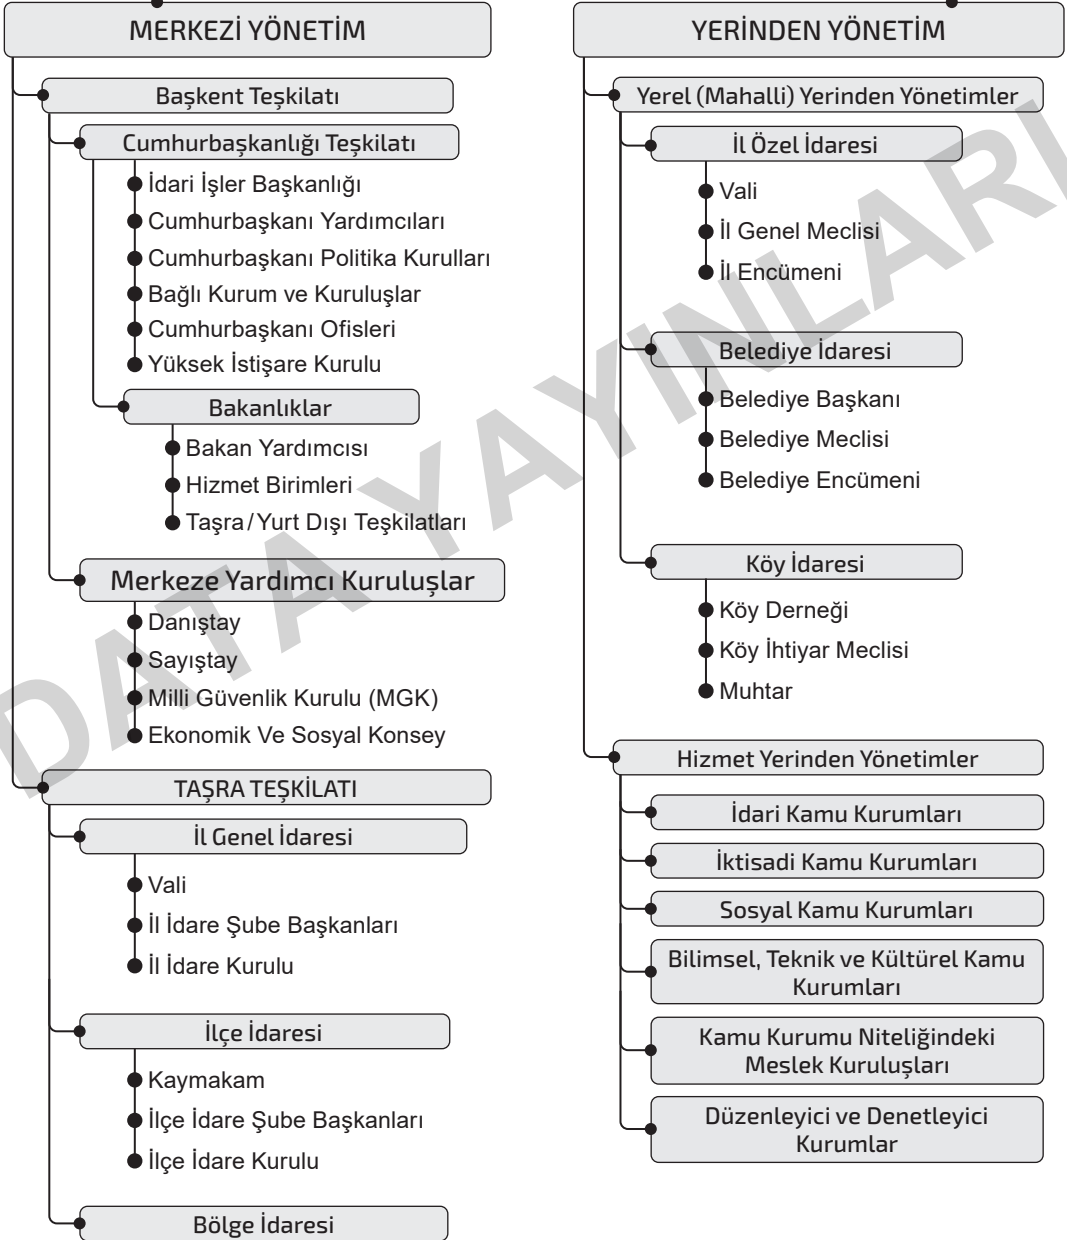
MERKEZİ YÖNETİM

Başkent Teşkilatı

Cumhurbaşkanlığı Teşkilatı

İdari İşler Başkanlığı
Cumhurbaşkanı Yardımcıları
Cumhurbaşkanı Politika Kurulları
Bağlı Kurum ve Kuruluşlar
Cumhurbaşkanı Ofisleri
Yüksek İstişare Kurulu

Bakanlıklar

Bakan Yardımcısı
Hizmet Birimleri
Taşra / Yurt Dışı Teşkilatları

Merkeze Yardımcı Kuruluşlar

Danıştay
Sayıştay
Milli Güvenlik Kurulu (MGK)
Ekonomik Ve Sosyal Konsey

TAŞRA TEŞKİLATI

İl Genel İdaresi

Vali
İl İdare Şube Başkanları
İl İdare Kurulu

İlçe İdaresi

Kaymakam
İlçe İdare Şube Başkanları
İlçe İdare Kurulu

Bölge İdaresi

YERİNDEN YÖNETİM

Yerel (Mahalli) Yerinden Yönetimler

İl Özel İdaresi

Vali
İl Genel Meclisi
İl Encümeni

Belediye İdaresi

Belediye Başkanı
Belediye Meclisi
Belediye Encümeni

Köy İdaresi

Köy Derneği
Köy İhtiyar Meclisi
Muhtar

Hizmet Yerinden Yönetimler

İdari Kamu Kurumları
İktisadi Kamu Kurumları
Sosyal Kamu Kurumları
Bilimsel, Teknik ve Kültürel Kamu Kurumları
Kamu Kurumu Niteliğindeki Meslek Kuruluşları
Düzenleyici ve Denetleyici Kurumlar

DATA YAYINLARI